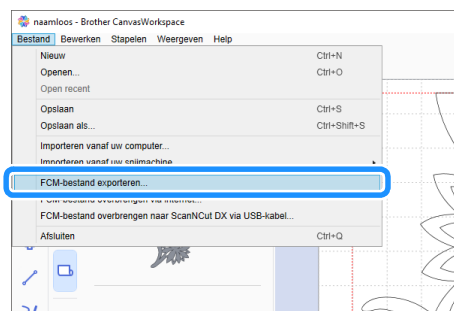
naamloos - Brother CanvasWorkspace

Bestand Bewerken Stapelen Weergeven Help

Nieuw Ctrl+N
Openen... Ctrl+O
Open recent
Opslaan Ctrl+S
Opslaan als... Ctrl+Shift+S
Importeren vanaf uw computer...
Importeren vanaf uw snijmachine
FCM-bestand exporteren...
FCM-bestand overbrengen via internet...
FCM-bestand overbrengen naar ScanNCut DX via USB-kabel...
Afsluiten Ctrl+Q